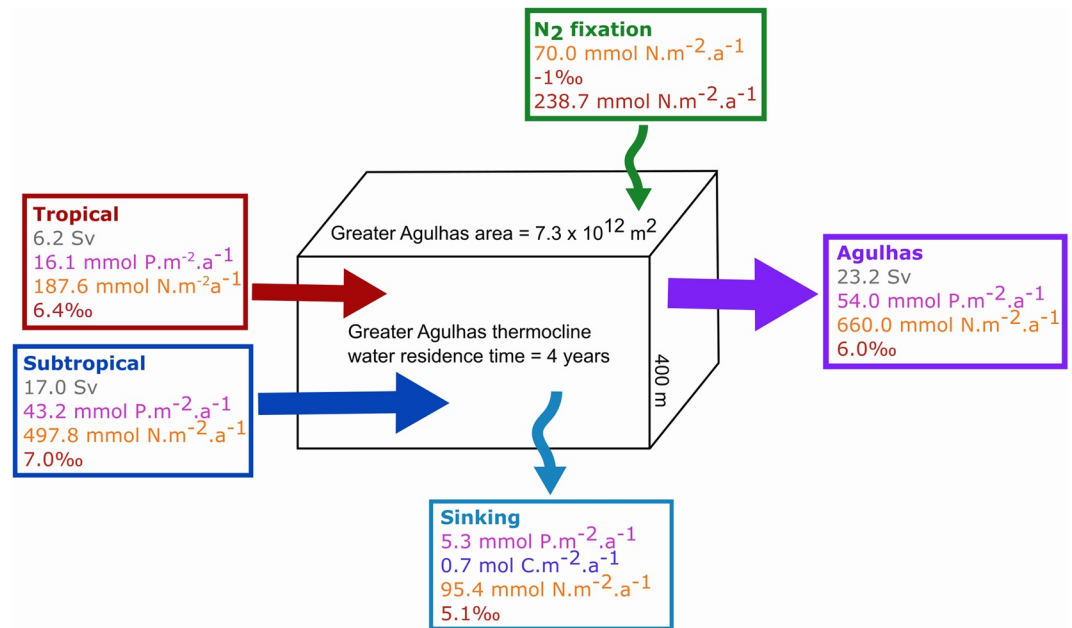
$N_2$ fixation
70.0 mmol N.m$^{-2}$.a$^{-1}$
-1‰
238.7 mmol N.m$^{-2}$.a$^{-1}$

Tropical
6.2 Sv
16.1 mmol P.m$^{-2}$.a$^{-1}$
187.6 mmol N.m$^{-2}$a$^{-1}$
6.4‰

Greater Agulhas area = 7.3 x 10$^{12}$ m$^{2}$

Greater Agulhas thermocline water residence time = 4 years

400 m

Agulhas
23.2 Sv
54.0 mmol P.m$^{-2}$.a$^{-1}$
660.0 mmol N.m$^{-2}$.a$^{-1}$
6.0‰

Subtropical
17.0 Sv
43.2 mmol P.m$^{-2}$.a$^{-1}$
497.8 mmol N.m$^{-2}$.a$^{-1}$
7.0‰

Sinking
5.3 mmol P.m$^{-2}$.a$^{-1}$
0.7 mol C.m$^{-2}$.a$^{-1}$
95.4 mmol N.m$^{-2}$.a$^{-1}$
5.1‰